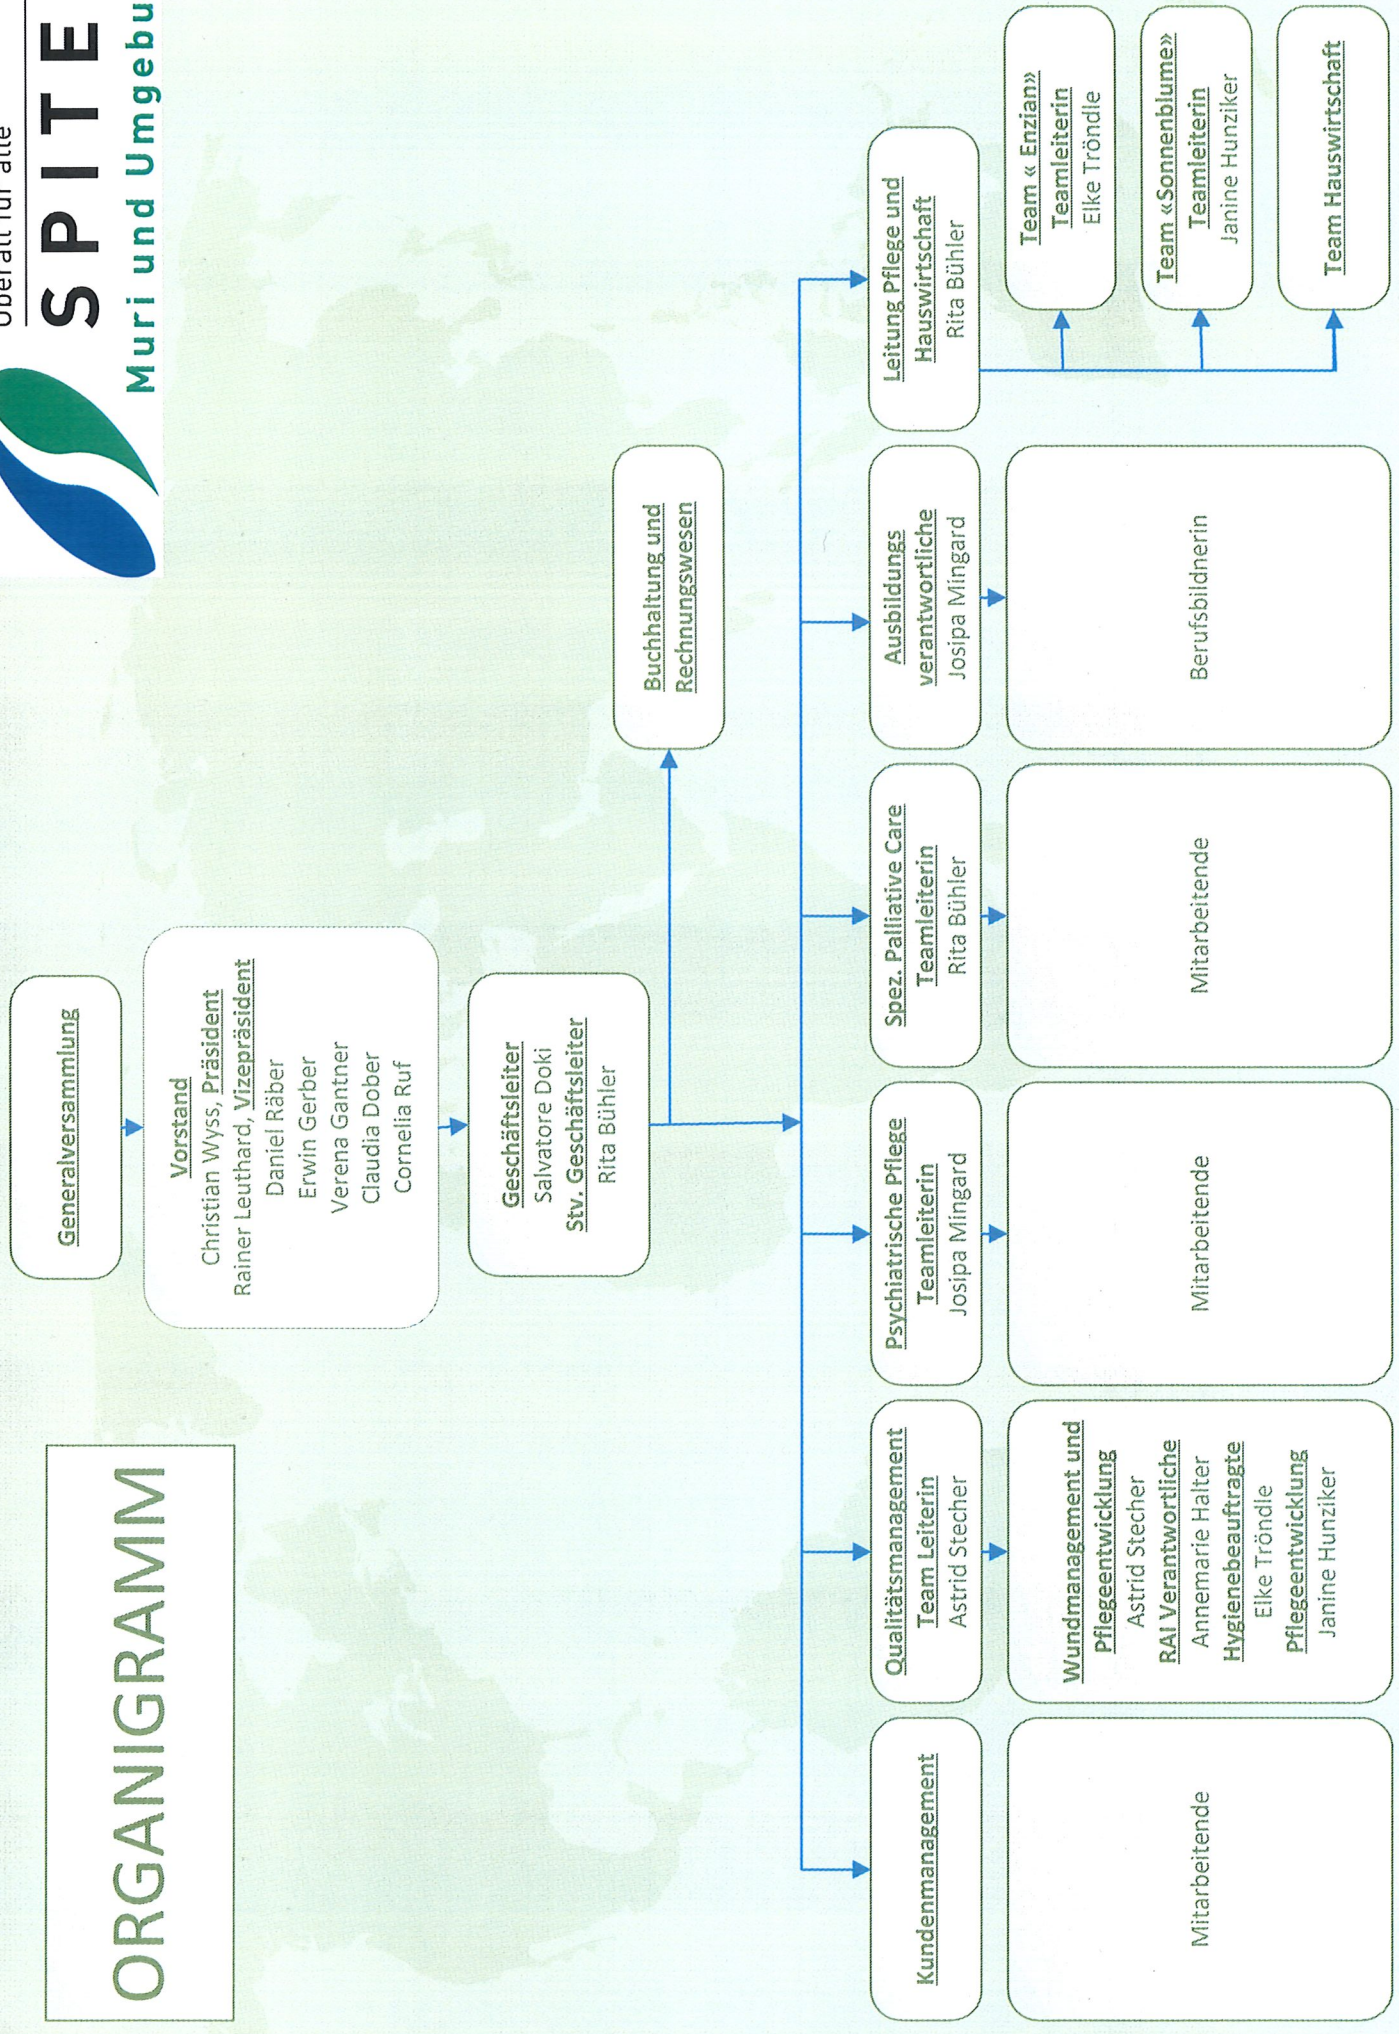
Überall für alle

SPITE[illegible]

Muri und Umgebu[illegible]

ORGANIGRAMM

Generalversammlung

Vorstand
Christian Wyss, Präsident
Rainer Leuthard, Vizepräsident
Daniel Räber
Erwin Gerber
Verena Gantner
Claudia Dober
Cornelia Ruf

Geschäftsleiter
Salvatore Doki
Stv. Geschäftsleiter
Rita Bühler

Buchhaltung und Rechnungswesen

Kundenmanagement

Mitarbeitende

Qualitätsmanagement
Team Leiterin
Astrid Stecher

Wundmanagement und Pflegeentwicklung
Astrid Stecher
RAI Verantwortliche
Annemarie Halter
Hygienebeauftragte
Elke Tröndle
Pflegeentwicklung
Janine Hunziker

Psychiatrische Pflege
Teamleiterin
Josipa Mingard

Mitarbeitende

Spez. Palliative Care
Teamleiterin
Rita Bühler

Mitarbeitende

Ausbildungs verantwortliche
Josipa Mingard

Berufsbildnerin

Leitung Pflege und Hauswirtschaft
Rita Bühler

Team « Enzian»
Teamleiterin
Elke Tröndle

Team «Sonnenblume»
Teamleiterin
Janine Hunziker

Team Hauswirtschaft